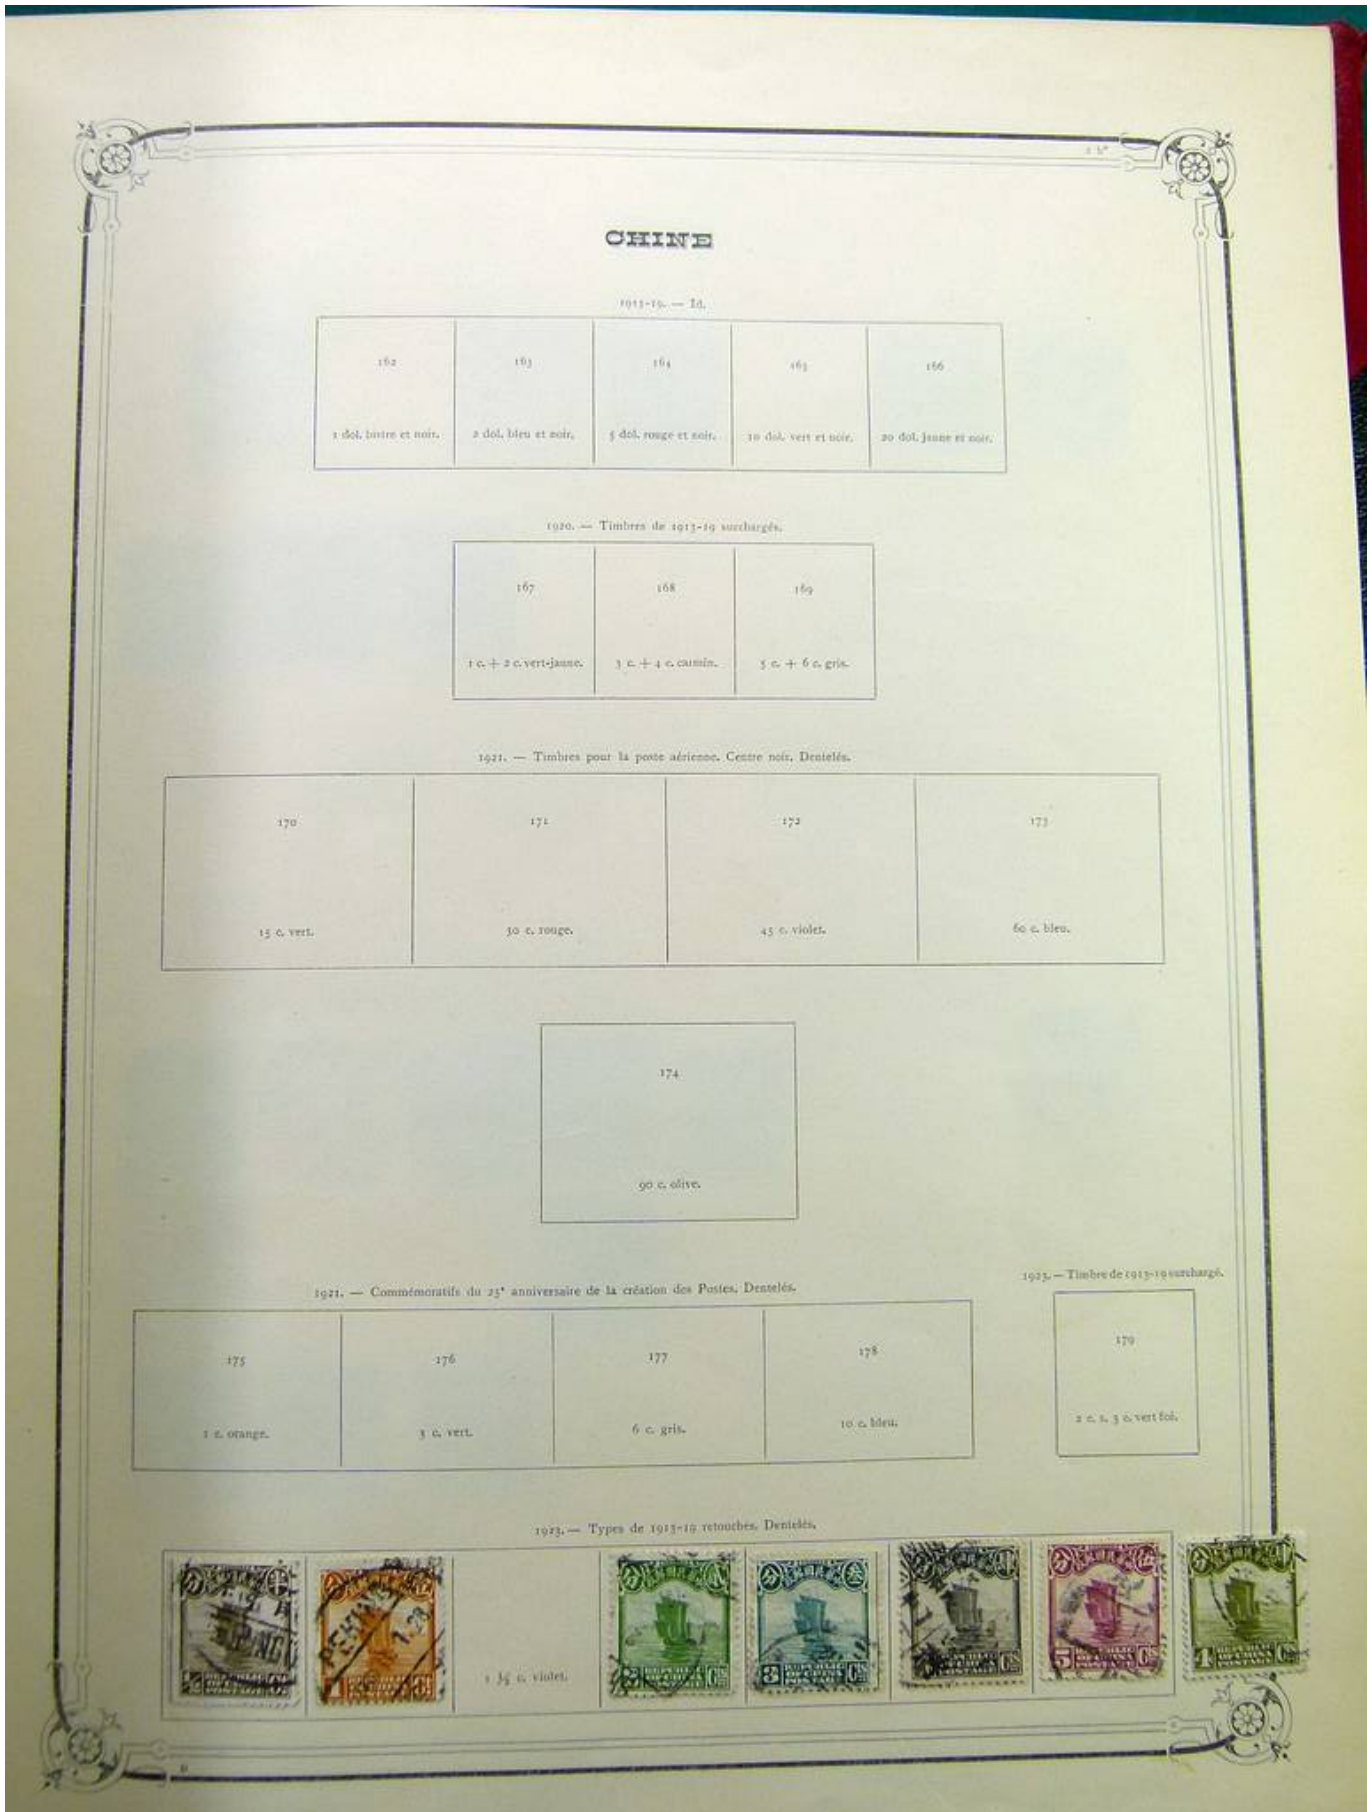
CHINE

1913-19. — Id.

| 162 1 dol. bistre et noir. | 163 2 dol. bleu et noir. | 164 5 dol. rouge et noir. | 165 10 dol. vert et noir. | 166 20 dol. jaune et noir. |
|---|---|---|---|---|

1920. — Timbres de 1913-19 surchargés.

| 167 1 c. + 2 c. vert-jaune. | 168 3 c. + 4 c. carmin. | 169 5 c. + 6 c. gris. |
|---|---|---|

1921. — Timbres pour la poste aérienne. Centre noir. Dentelés.

| 170 15 c. vert. | 171 30 c. rouge. | 172 45 c. violet. | 173 60 c. bleu. |
|---|---|---|---|

174
90 c. olive.

1921. — Commémoratifs du 25ᵉ anniversaire de la création des Postes. Dentelés.

| 175 1 c. orange. | 176 3 c. vert. | 177 6 c. gris. | 178 10 c. bleu. |
|---|---|---|---|

1923. — Timbre de 1913-19 surchargé.

179
2 c. s. 3 c. vert foi.

1923. — Types de 1913-19 retouchés. Dentelés.

1 ½ c. violet.